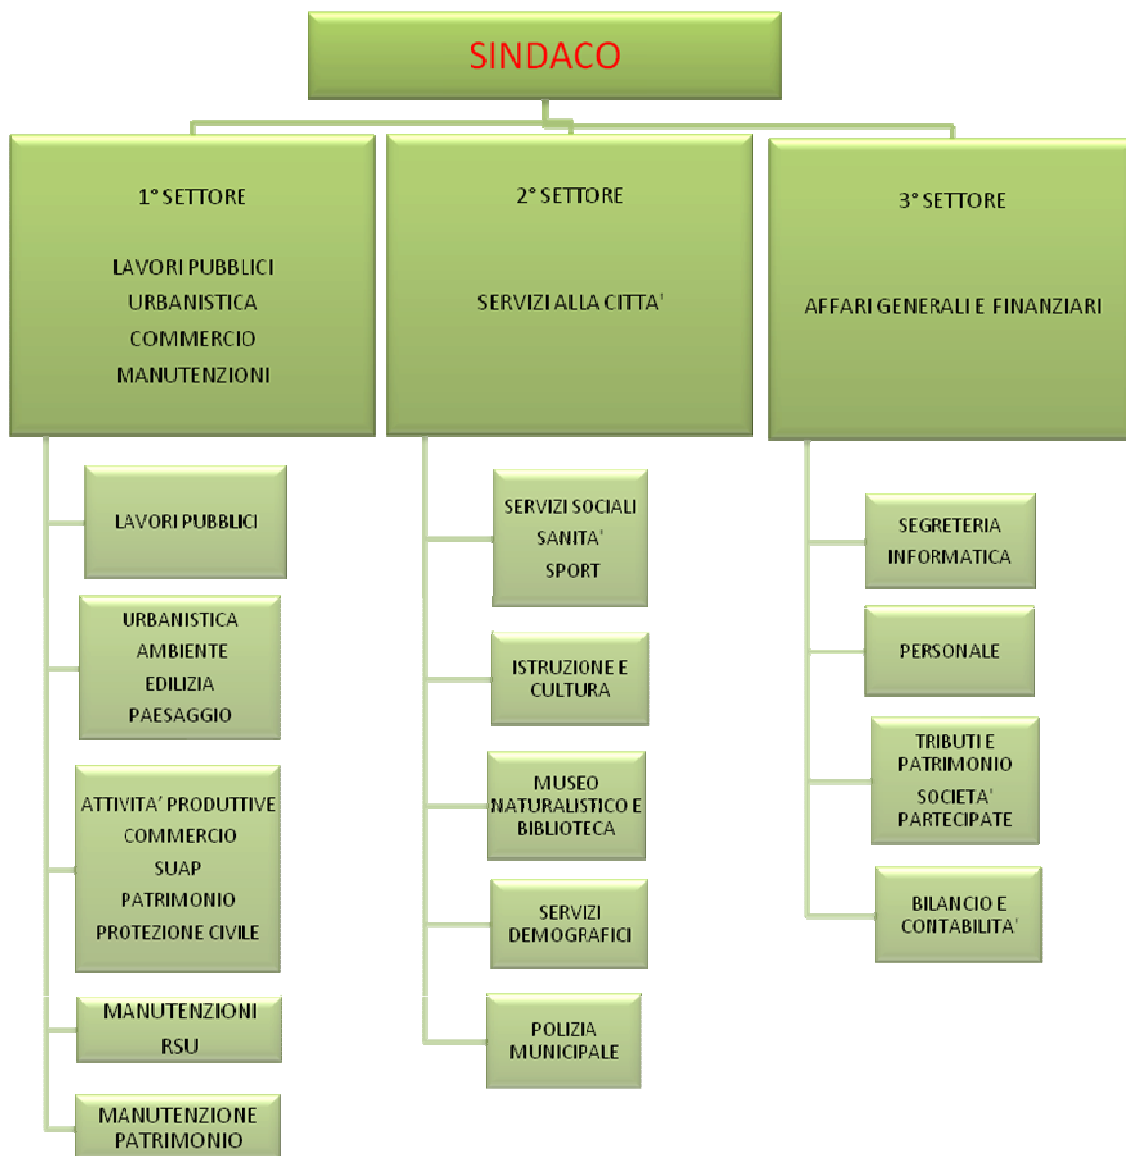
SINDACO

1° SETTORE

LAVORI PUBBLICI
URBANISTICA
COMMERCIO
MANUTENZIONI

2° SETTORE

SERVIZI ALLA CITTA'

3° SETTORE

AFFARI GENERALI E FINANZIARI

LAVORI PUBBLICI

URBANISTICA
AMBIENTE
EDILIZIA
PAESAGGIO

ATTIVITA' PRODUTTIVE
COMMERCIO
SUAP
PATRIMONIO
PROTEZIONE CIVILE

MANUTENZIONI
RSU

MANUTENZIONE PATRIMONIO

SERVIZI SOCIALI
SANITA'
SPORT

ISTRUZIONE E CULTURA

MUSEO NATURALISTICO E BIBLIOTECA

SERVIZI DEMOGRAFICI

POLIZIA MUNICIPALE

SEGRETERIA
INFORMATICA

PERSONALE

TRIBUTI E PATRIMONIO
SOCIETA' PARTECIPATE

BILANCIO E CONTABILITA'